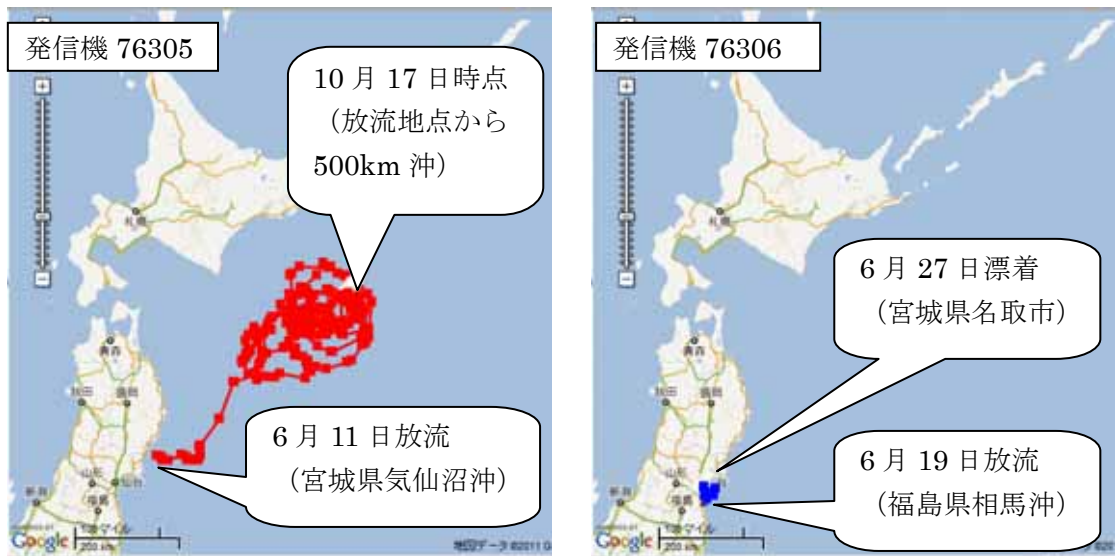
発信機 76305

10 月 17 日時点（放流地点から 500km 沖）

札幌

青森

秋田

盛岡

山形

仙台

福島

新潟

6 月 11 日放流（宮城県気仙沼沖）

Google

地図データ ©2011

発信機 76306

札幌

6 月 27 日漂着（宮城県名取市）

青森

秋田

盛岡

山形

仙台

福島

新潟

6 月 19 日放流（福島県相馬沖）

Google